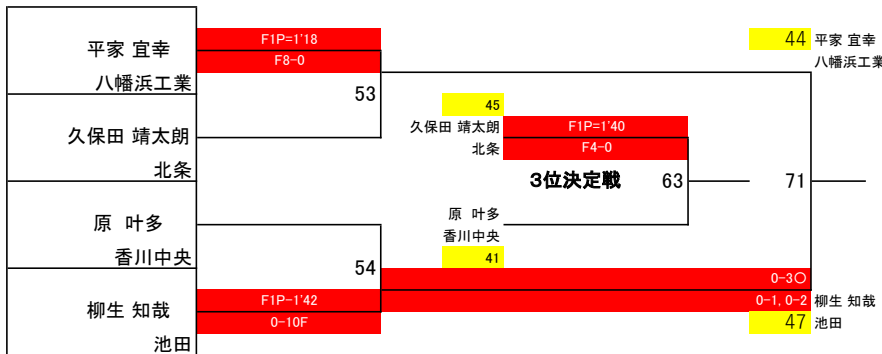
平家 宜幸
八幡浜工業
F1P=1'18
F8-0
53
久保田 靖太朗
北条
原 叶多
香川中央
54
柳生 知哉
池田
F1P-1'42
0-10F
45
久保田 靖太朗
北条
F1P=1'40
F4-0
3位決定戦
63
原 叶多
香川中央
41
44 平家 宜幸
八幡浜工業
71
0-3○
0-1,0-2 柳生 知哉
47 池田